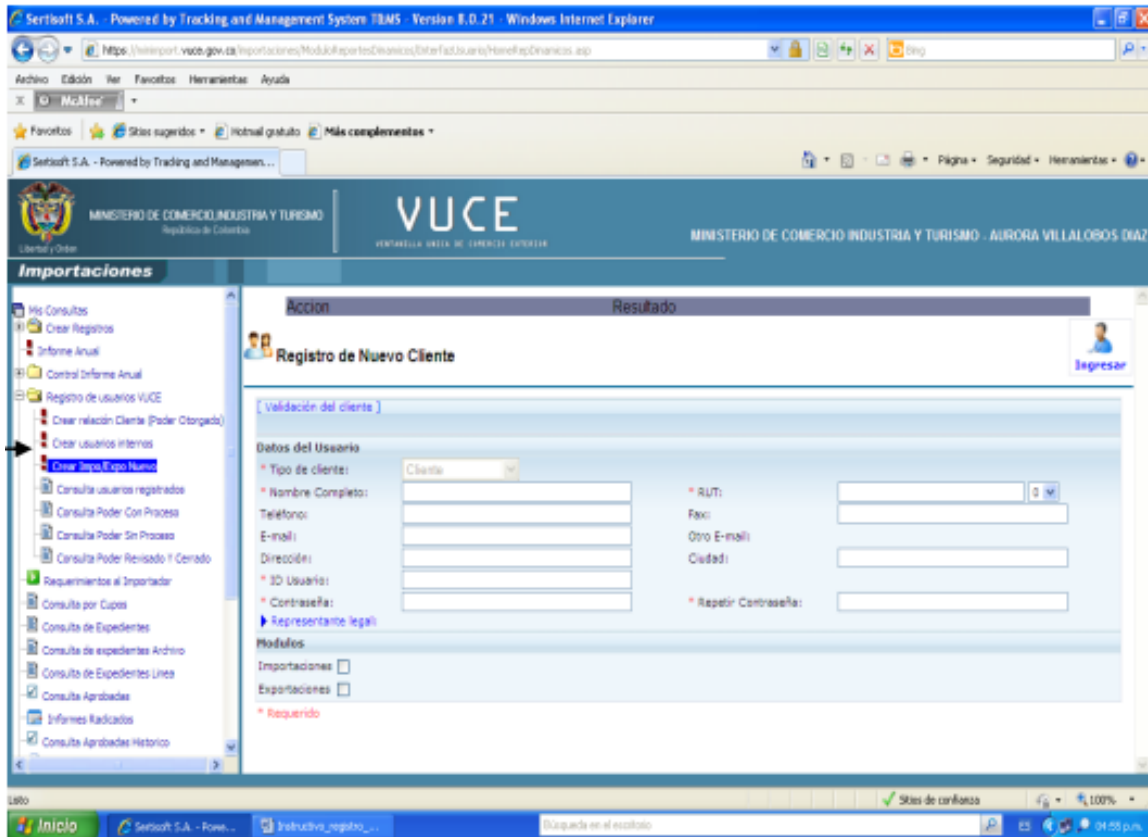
Sertisoft S.A. - Powered by Tracking and Management System TAMS - Version 8.0.21 - Windows Internet Explorer

https://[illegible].vuce.gov.co/importaciones/ModuloReportesDinamicos/InterfazUsuario/HomeRepDinamicos.asp

Bing

Archivo Edición Ver Favoritos Herramientas Ayuda

McAfee

Favoritos Sitios sugeridos Hotmail gratuito Más complementos

Sertisoft S.A. - Powered by Tracking and Managemen...

Página Seguridad Herramientas

Libertad y Orden

MINISTERIO DE COMERCIO,INDUSTRIA Y TURISMO
República de Colombia

VUCE
VENTANILLA UNICA DE COMERCIO EXTERIOR

MINISTERIO DE COMERCIO INDUSTRIA Y TURISMO - AURORA VILLALOBOS DIAZ

Importaciones

Mis Consultas
Crear Registros
Informe Anual
Control Informe Anual
Registro de usuarios VUCE
Crear relación Cliente (Poder Otorgado)
Crear usuarios internos
Crear Impo/Expo Nuevo
Consulta usuarios registrados
Consulta Poder Con Proceso
Consulta Poder Sin Proceso
Consulta Poder Revisado Y Cerrado
Requerimientos al Importador
Consulta por Cupos
Consulta de Expedientes
Consulta de expedientes Archivo
Consulta de Expedientes Linea
Consulta Aprobadas
Informes Radicados
Consulta Aprobadas Historico

Accion Resultado

Registro de Nuevo Cliente

Ingresar

[ Validación del cliente ]

Datos del Usuario
* Tipo de cliente: Cliente
* Nombre Completo:
* RUT: 0
Teléfono:
Fax:
E-mail:
Otro E-mail:
Dirección:
Ciudad:
* ID Usuario:
* Contraseña:
* Repetir Contraseña:
Representante legal:

Modulos
Importaciones
Exportaciones

* Requerido

Listo
Sitios de confianza
100%

Inicio
Sertisoft S.A. - Powe...
Instructivo_registro_...
Búsqueda en el escritorio
ES
04:55 p.m.